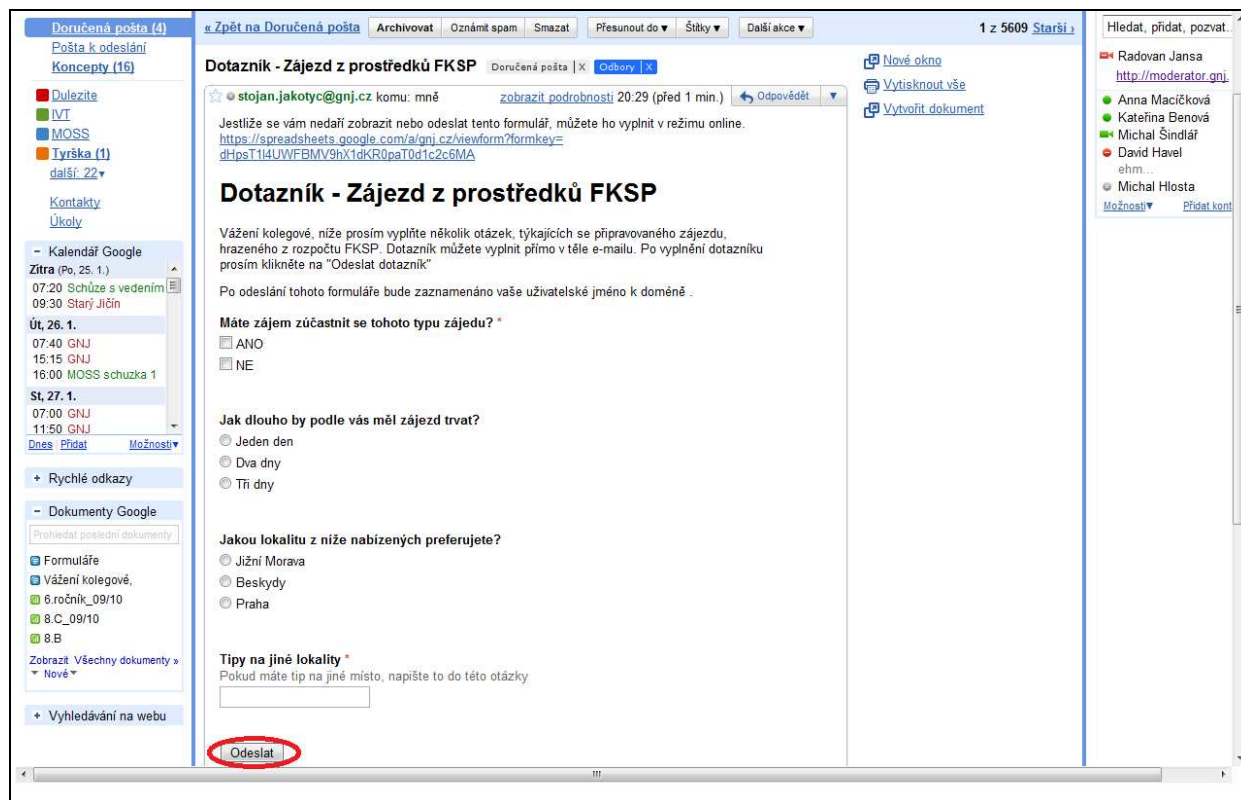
Doručená pošta (4)
Pošta k odeslání
Koncepty (16)

Dulezite
IVT
MOSS
Tyrška (1)
další: 22▾

Kontakty
Úkoly

- Kalendář Google
Zítra (Po, 25. 1.)
07:20 Schůze s vedením
09:30 Starý Jičín
Út, 26. 1.
07:40 GNJ
15:15 GNJ
16:00 MOSS schuzka 1
St, 27. 1.
07:00 GNJ
11:50 GNJ
Dnes Přidat Možnosti▾

+ Rychlé odkazy

- Dokumenty Google
Prohledat poslední dokumenty
Formuláře
Vážení kolegové,
6.ročník_09/10
8.C_09/10
8.B
Zobrazit Všechny dokumenty »
▾ Nové▾

+ Vyhledávání na webu

« Zpět na Doručená pošta | Archivovat | Oznámit spam | Smazat | Přesunout do ▾ | Štítky ▾ | Další akce ▾ | 1 z 5609 Starší ›

Dotazník - Zájezd z prostředků FKSP Doručená pošta | X Odbory | X

stojan.jakotyc@gnj.cz komu: mně zobrazit podrobnosti 20:29 (před 1 min.) Odpovědět ▾

Jestliže se vám nedaří zobrazit nebo odeslat tento formulář, můžete ho vyplnit v režimu online. https://spreadsheets.google.com/a/gnj.cz/viewform?formkey=dHpsT1l4UWFBMV9hX1dKR0paT0d1c2c6MA

Dotazník - Zájezd z prostředků FKSP

Vážení kolegové, níže prosím vyplňte několik otázek, týkajících se připravovaného zájezdu, hrazeného z rozpočtu FKSP. Dotazník můžete vyplnit přímo v těle e-mailu. Po vyplnění dotazníku prosím klikněte na "Odeslat dotazník"

Po odeslání tohoto formuláře bude zaznamenáno vaše uživatelské jméno k doméně .

Máte zájem zúčastnit se tohoto typu zájedu? *
ANO
NE

Jak dlouho by podle vás měl zájezd trvat?
Jeden den
Dva dny
Tři dny

Jakou lokalitu z níže nabízených preferujete?
Jižní Morava
Beskydy
Praha

Tipy na jiné lokality *
Pokud máte tip na jiné místo, napište to do této otázky

Odeslat

Nové okno
Vytisknout vše
Vytvořit dokument

Hledat, přidat, pozvat
Radovan Jansa
http://moderator.gnj.
Anna Macíčková
Kateřina Benová
Michal Šindlář
David Havel
ehm...
Michal Hlosta
Možnosti▾ Přidat kont